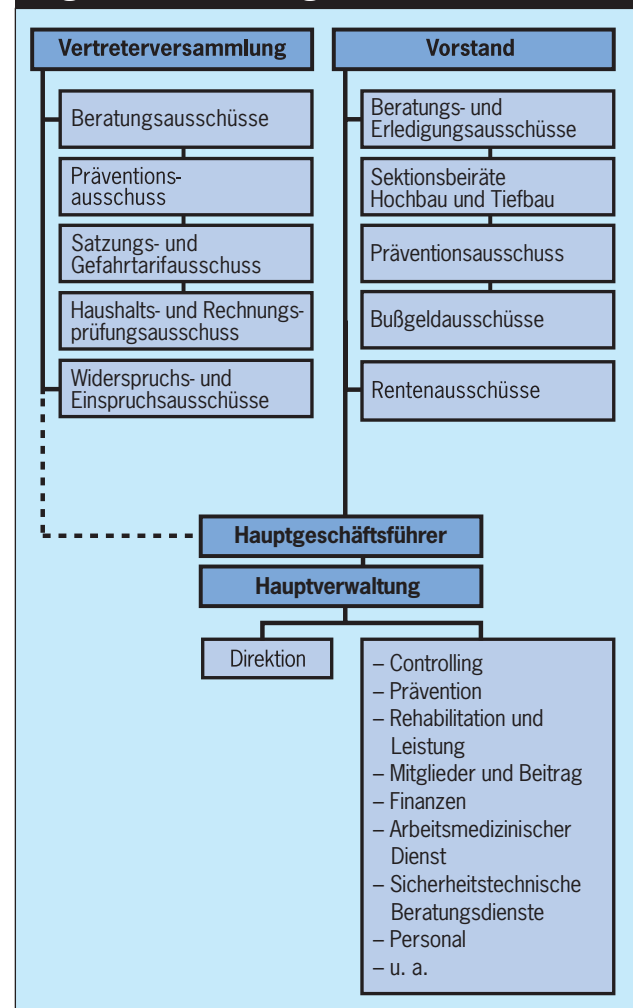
Vertreterversammlung

Beratungsausschüsse

Präventionsausschuss

Satzungs- und Gefahrtarifausschuss

Haushalts- und Rechnungsprüfungsausschuss

Widerspruchs- und Einspruchsausschüsse

Vorstand

Beratungs- und Erledigungsausschüsse

Sektionsbeiräte Hochbau und Tiefbau

Präventionsausschuss

Bußgeldausschüsse

Rentenausschüsse

Hauptgeschäftsführer

Hauptverwaltung

Direktion

– Controlling
– Prävention
– Rehabilitation und Leistung
– Mitglieder und Beitrag
– Finanzen
– Arbeitsmedizinischer Dienst
– Sicherheitstechnische Beratungsdienste
– Personal
– u. a.